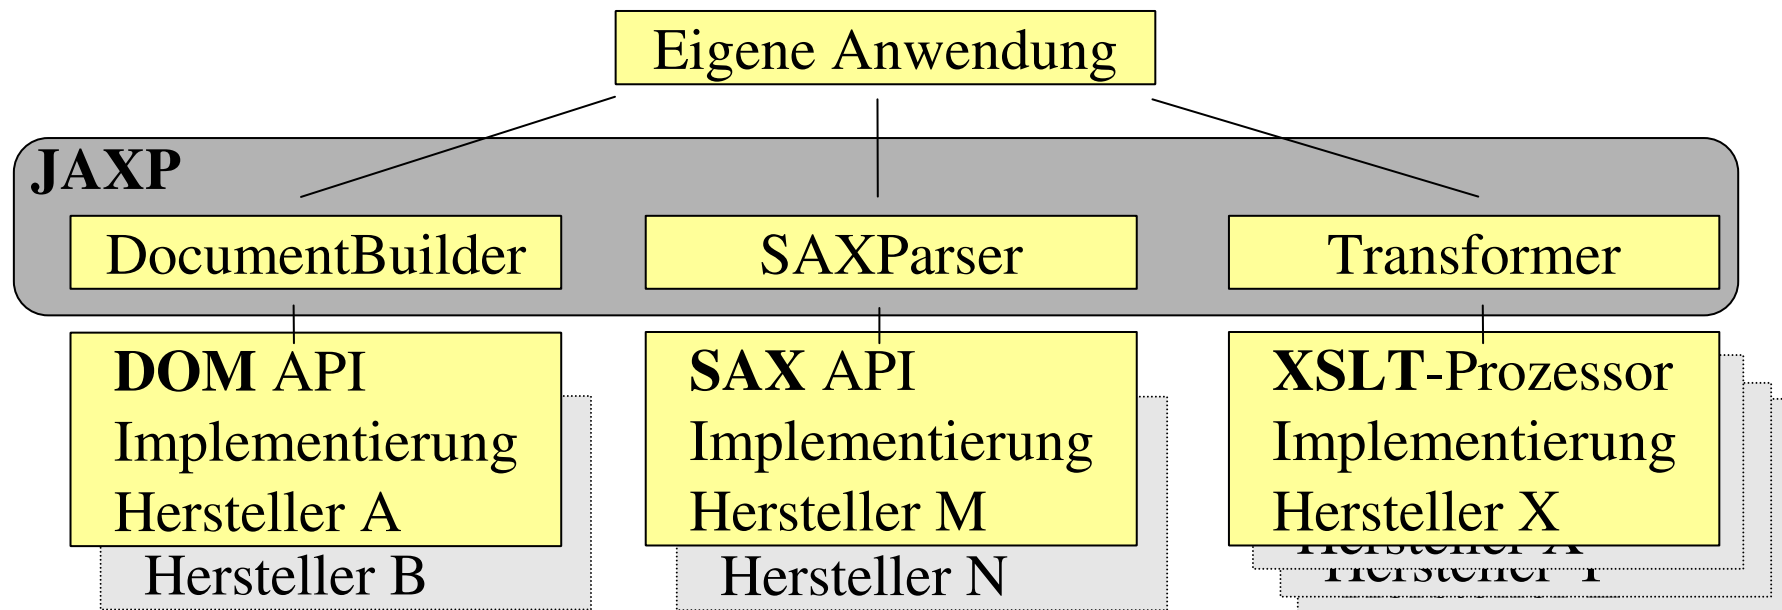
Eigene Anwendung

JAXP

DocumentBuilder

SAXParser

Transformer

**DOM** API
Implementierung
Hersteller A

Hersteller B

**SAX** API
Implementierung
Hersteller M

Hersteller N

**XSLT**-Prozessor
Implementierung
Hersteller X

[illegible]

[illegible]